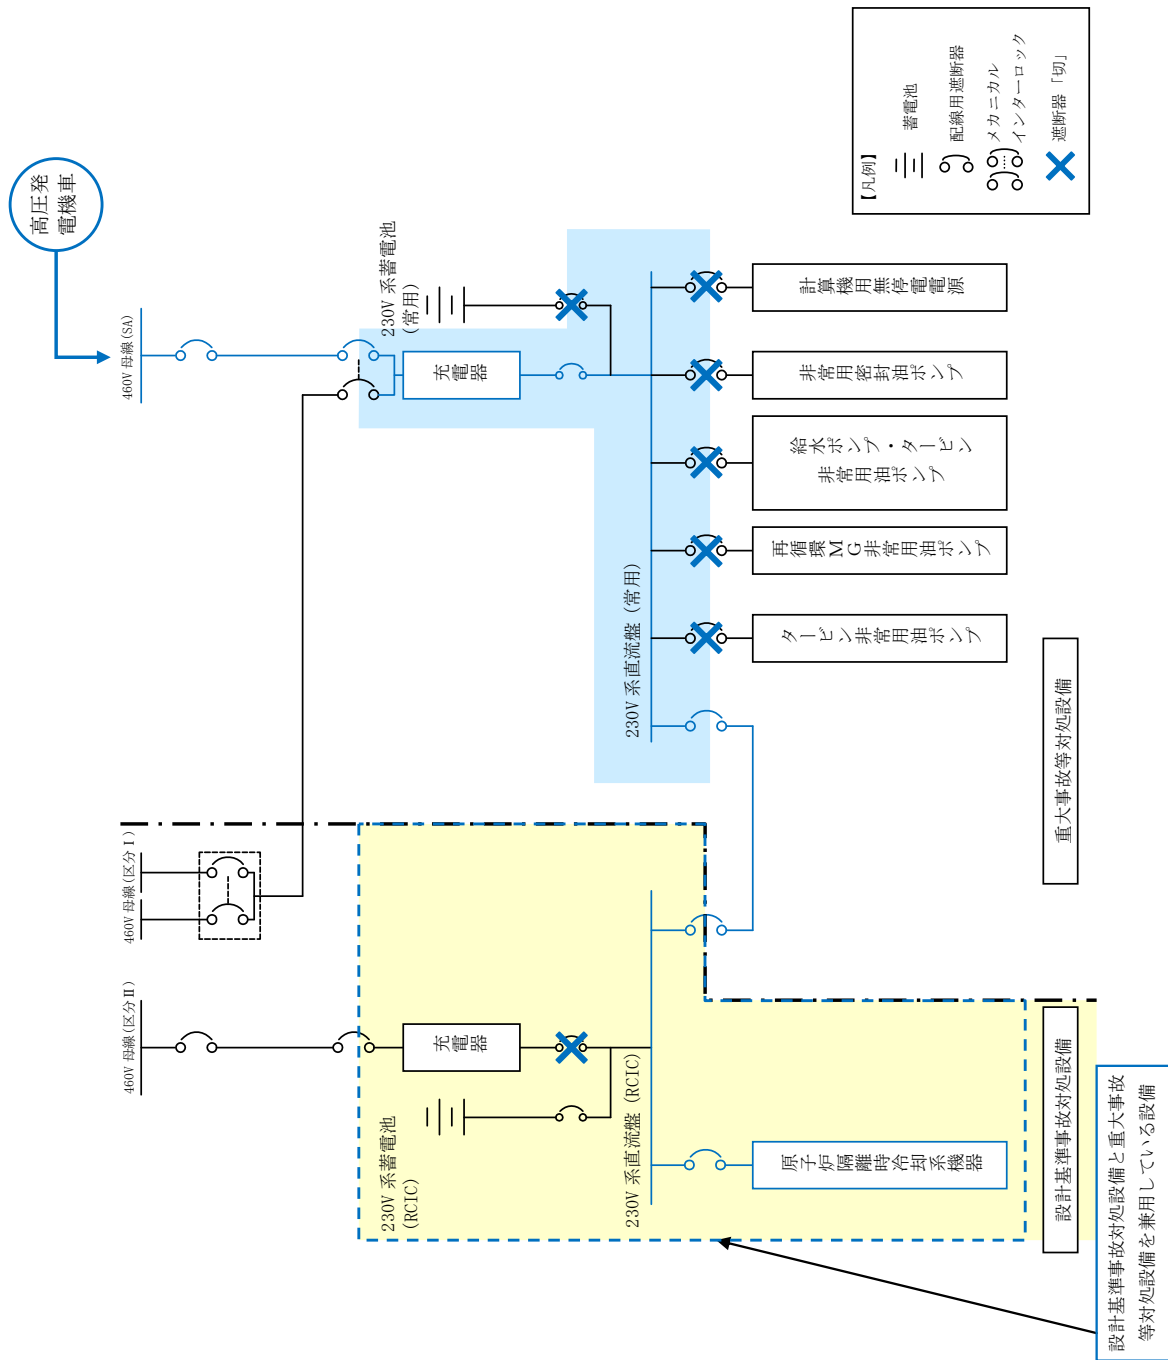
高圧発電機車

460V 母線(SA)

460V 母線(区分 I)

460V 母線(区分 II)

230V 系蓄電池(常用)

充電器

230V 系直流盤(常用)

計算機用無停電電源

非常用密封油ポンプ

給水ポンプ・タービン非常用油ポンプ

再循環MG非常用油ポンプ

タービン非常用油ポンプ

【凡例】
蓄電池
配線用遮断器
メカニカルインターロック
遮断器「切」

重大事故等対処設備

充電器

230V 系蓄電池(RCIC)

230V 系直流盤(RCIC)

原子炉隔離時冷却系機器

設計基準事故対処設備

設計基準事故対処設備と重大事故等対処設備を兼用している設備